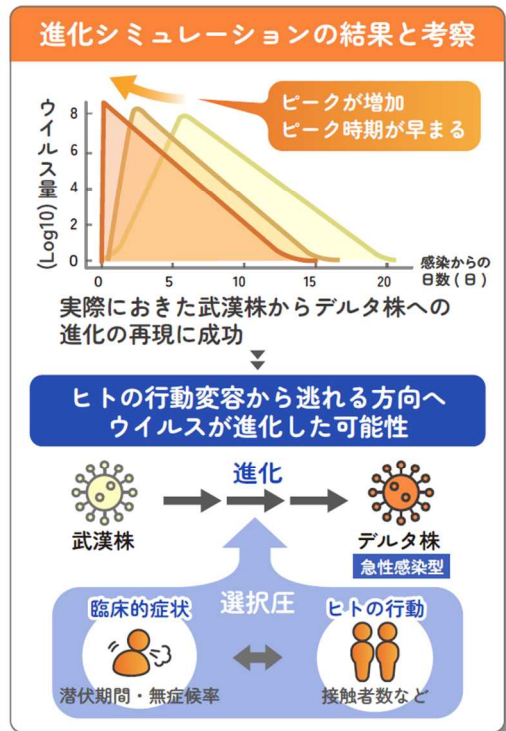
進化シミュレーションの結果と考察

ピークが増加
ピーク時期が早まる

ウイルス量 (Log10)

8
6
4
2
0

0
5
10
15
20

感染からの日数（日）

実際におきた武漢株からデルタ株への進化の再現に成功

ヒトの行動変容から逃れる方向へウイルスが進化した可能性

進化

武漢株

デルタ株
急性感染型

選択圧

臨床的症状
潜伏期間・無症候率

ヒトの行動
接触者数など